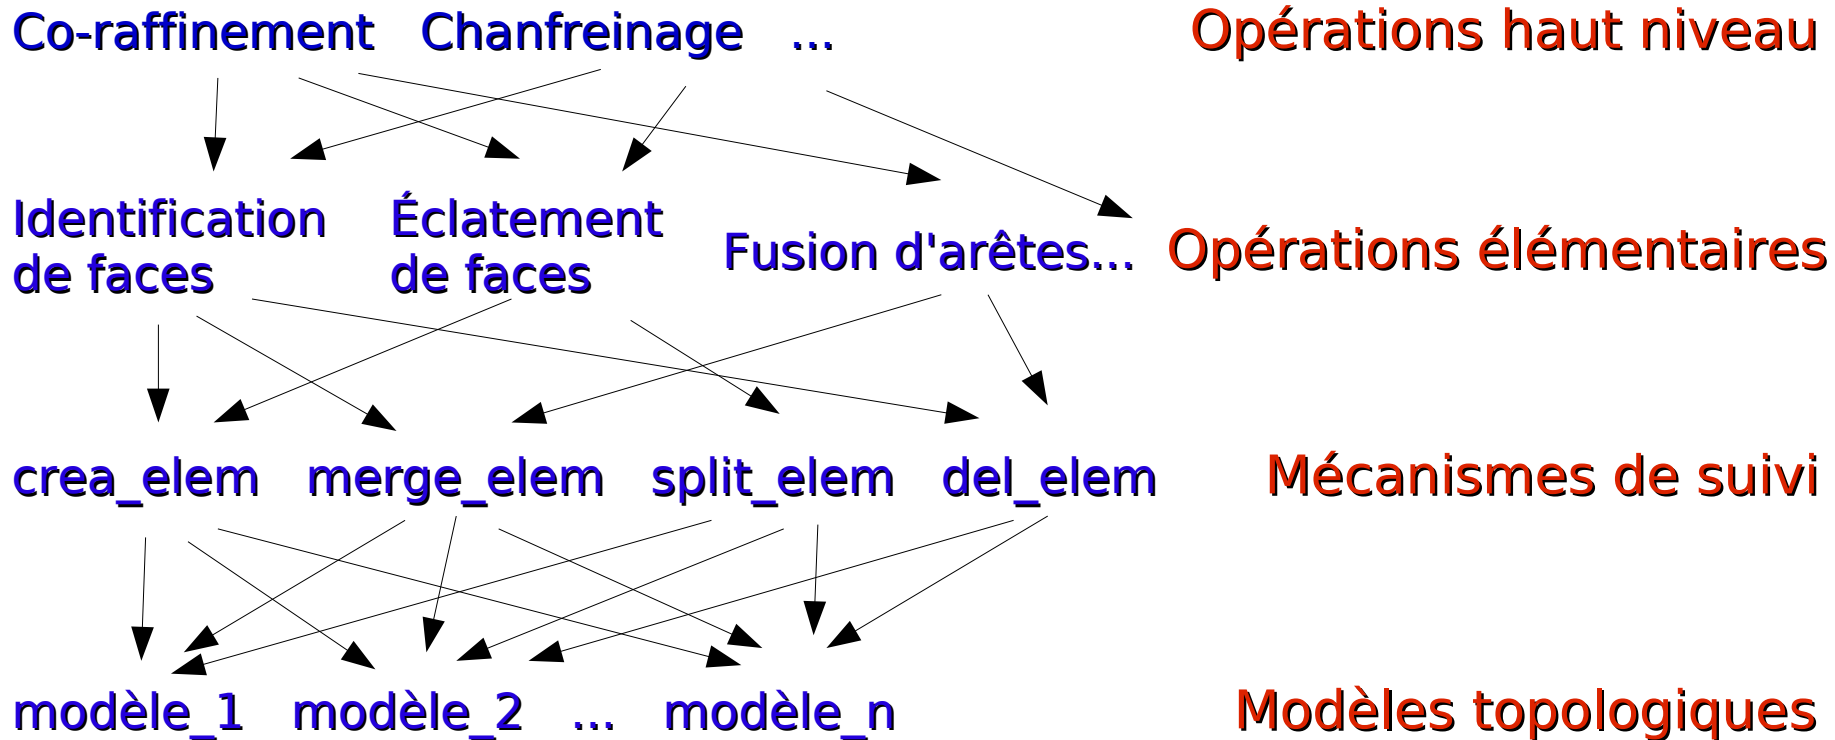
Co-raffinement Chanfreinage ... Opérations haut niveau

Identification de faces Éclatement de faces Fusion d'arêtes... Opérations élémentaires

crea_elem merge_elem split_elem del_elem Mécanismes de suivi

modèle_1 modèle_2 ... modèle_n Modèles topologiques